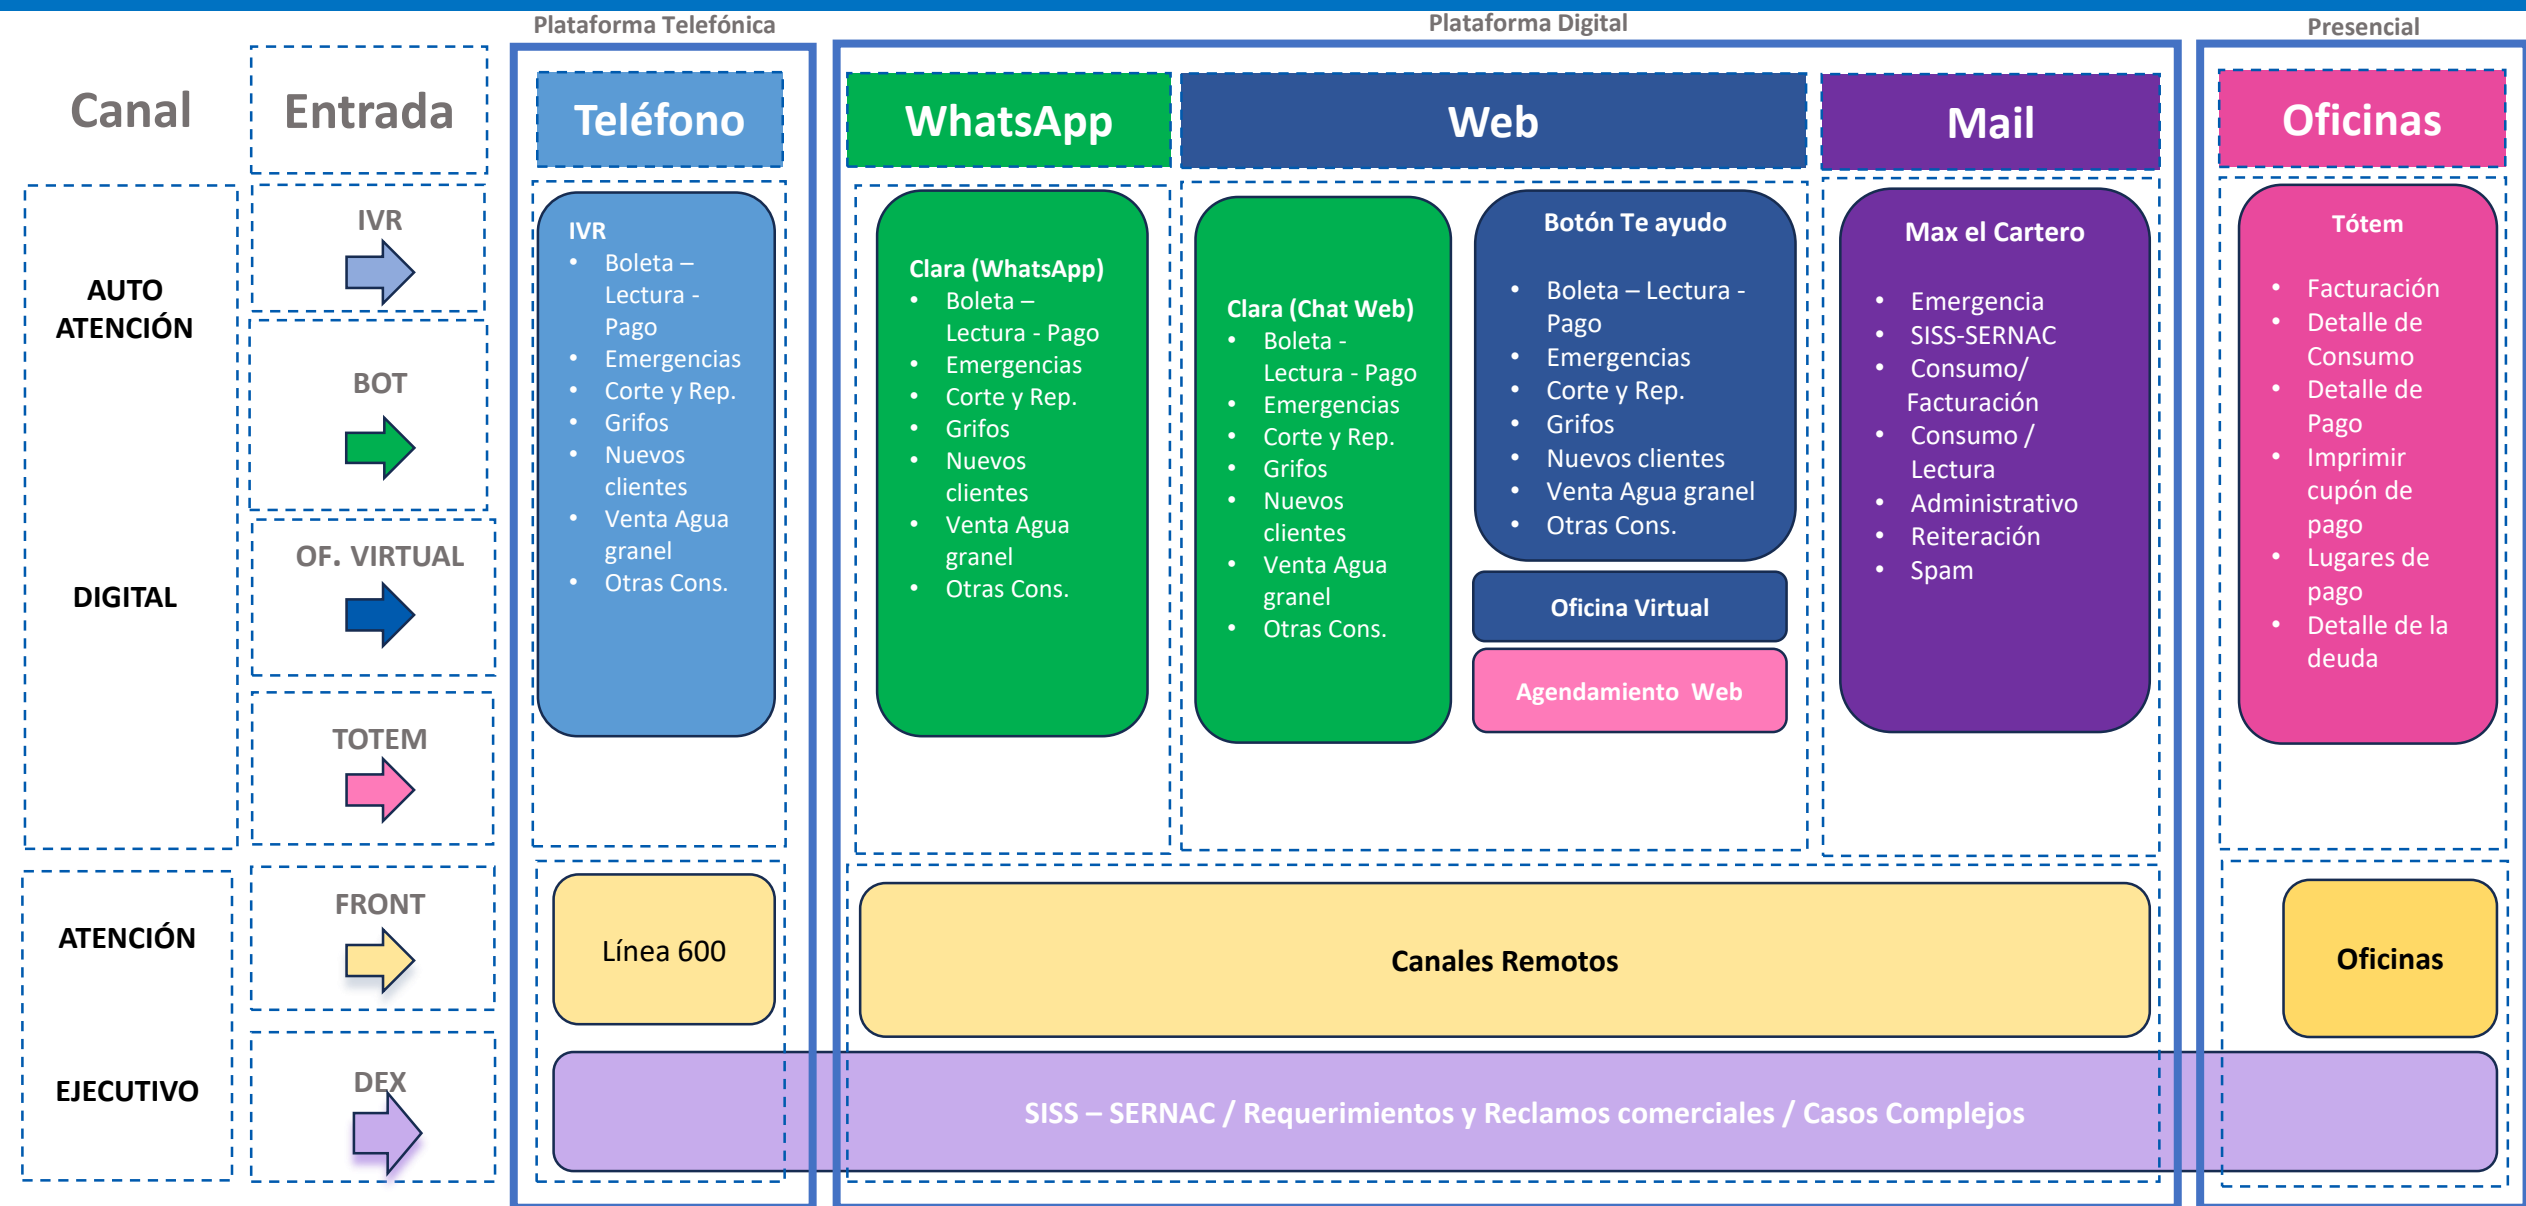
Plataforma Telefónica

Plataforma Digital

Presencial

Canal

Entrada

Teléfono

WhatsApp

Web

Mail

Oficinas

AUTO ATENCIÓN

DIGITAL

IVR

BOT

OF. VIRTUAL

TOTEM

IVR
• Boleta – Lectura - Pago
• Emergencias
• Corte y Rep.
• Grifos
• Nuevos clientes
• Venta Agua granel
• Otras Cons.

Clara (WhatsApp)
• Boleta – Lectura - Pago
• Emergencias
• Corte y Rep.
• Grifos
• Nuevos clientes
• Venta Agua granel
• Otras Cons.

Clara (Chat Web)
• Boleta - Lectura - Pago
• Emergencias
• Corte y Rep.
• Grifos
• Nuevos clientes
• Venta Agua granel
• Otras Cons.

Botón Te ayudo
• Boleta – Lectura - Pago
• Emergencias
• Corte y Rep.
• Grifos
• Nuevos clientes
• Venta Agua granel
• Otras Cons.

Oficina Virtual

Agendamiento Web

Max el Cartero
• Emergencia
• SISS-SERNAC
• Consumo/ Facturación
• Consumo / Lectura
• Administrativo
• Reiteración
• Spam

Tótem
• Facturación
• Detalle de Consumo
• Detalle de Pago
• Imprimir cupón de pago
• Lugares de pago
• Detalle de la deuda

ATENCIÓN

EJECUTIVO

FRONT

DEX

Línea 600

Canales Remotos

Oficinas

SISS – SERNAC / Requerimientos y Reclamos comerciales / Casos Complejos